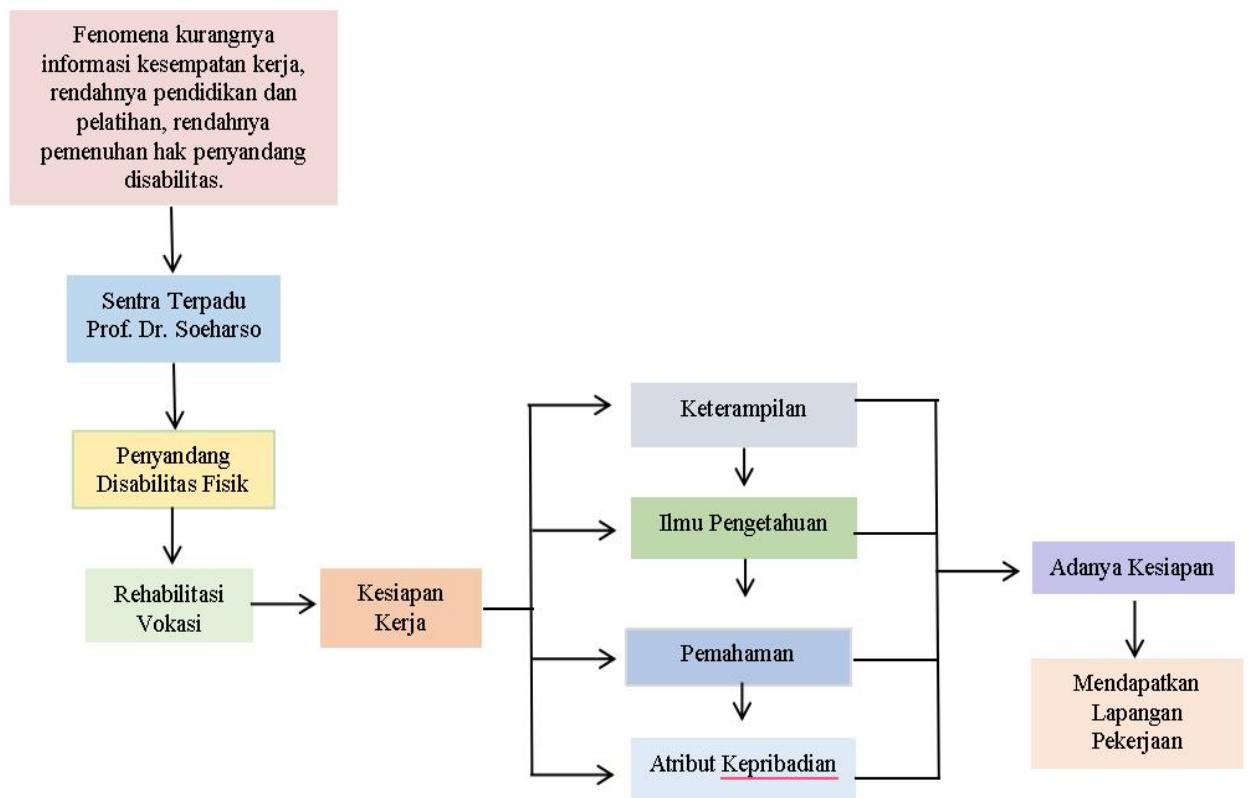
Fenomena kurangnya informasi kesempatan kerja, rendahnya pendidikan dan pelatihan, rendahnya pemenuhan hak penyandang disabilitas.

Sentra Terpadu Prof. Dr. Soeharso

Penyandang Disabilitas Fisik

Rehabilitasi Vokasi

Kesiapan Kerja

Keterampilan

Ilmu Pengetahuan

Pemahaman

Atribut Kepribadian

Adanya Kesiapan

Mendapatkan Lapangan Pekerjaan